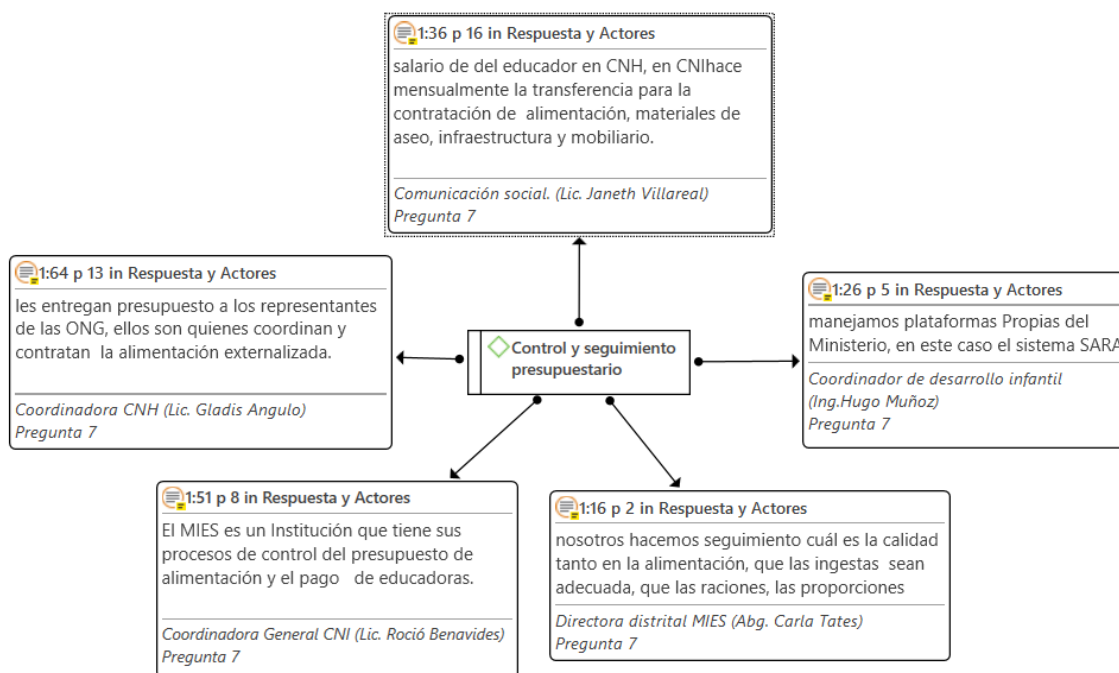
1:36 p 16 in Respuesta y Actores
salario de del educador en CNH, en CNIhace mensualmente la transferencia para la contratación de alimentación, materiales de aseo, infraestructura y mobiliario.
Comunicación social. (Lic. Janeth Villareal)
Pregunta 7

1:64 p 13 in Respuesta y Actores
les entregan presupuesto a los representantes de las ONG, ellos son quienes coordinan y contratan la alimentación externalizada.
Coordinadora CNH (Lic. Gladis Angulo)
Pregunta 7

Control y seguimiento presupuestario

1:26 p 5 in Respuesta y Actores
manejamos plataformas Propias del Ministerio, en este caso el sistema SARA
Coordinador de desarrollo infantil (Ing.Hugo Muñoz)
Pregunta 7

1:51 p 8 in Respuesta y Actores
El MIES es un Institución que tiene sus procesos de control del presupuesto de alimentación y el pago de educadoras.
Coordinadora General CNI (Lic. Roció Benavides)
Pregunta 7

1:16 p 2 in Respuesta y Actores
nosotros hacemos seguimiento cuál es la calidad tanto en la alimentación, que las ingestas sean adecuada, que las raciones, las proporciones
Directora distrital MIES (Abg. Carla Tates)
Pregunta 7